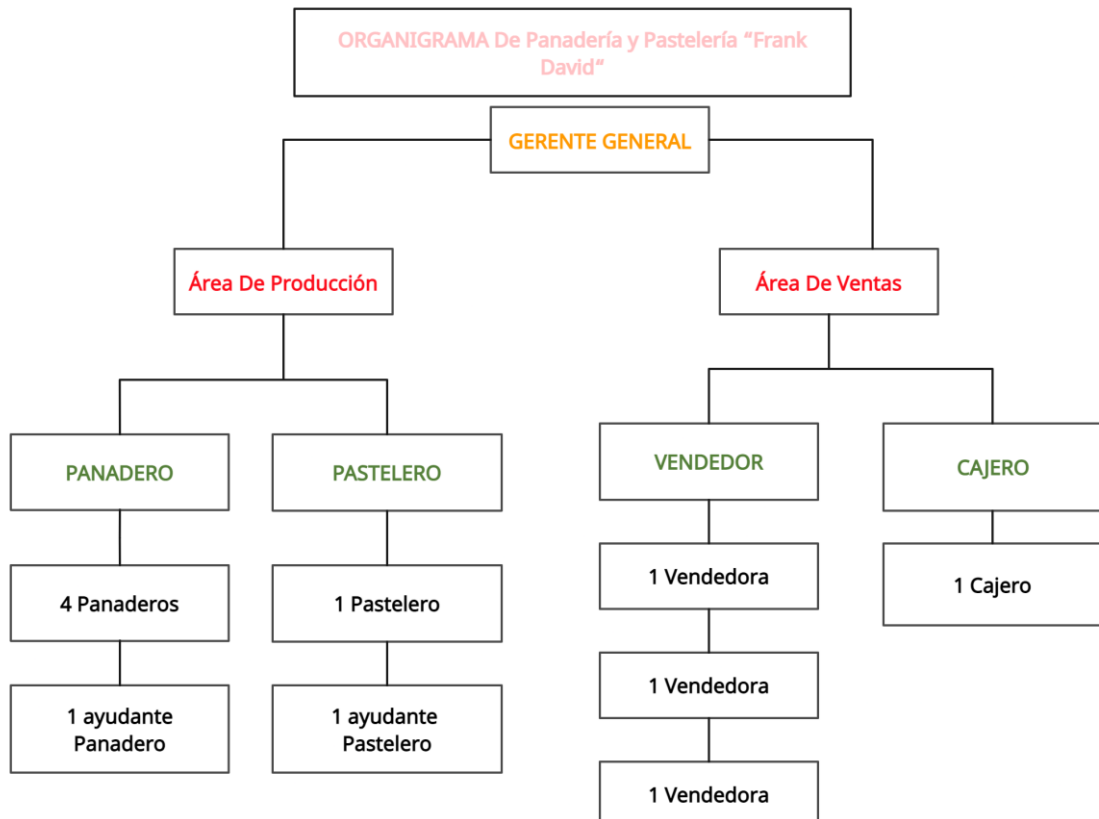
ORGANIGRAMA De Panadería y Pastelería "Frank David"

GERENTE GENERAL

Área De Producción

Área De Ventas

PANADERO

PASTELERO

VENDEDOR

CAJERO

4 Panaderos

1 Pastelero

1 Vendedora

1 Cajero

1 ayudante Panadero

1 ayudante Pastelero

1 Vendedora

1 Vendedora